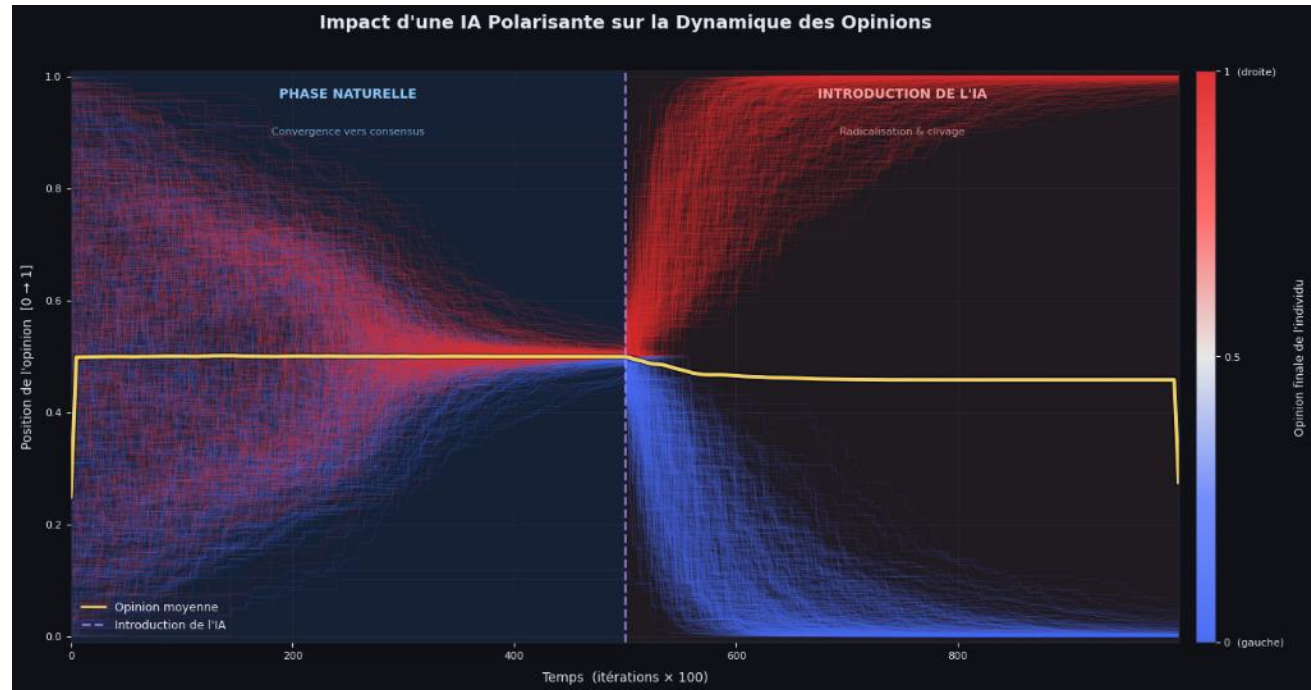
Impact d'une IA Polarisante sur la Dynamique des Opinions

PHASE NATURELLE

Convergence vers consensus

INTRODUCTION DE L'IA

Radicalisation & clivage

Position de l'opinion $[0 \rightarrow 1]$

1.0
0.8
0.6
0.4
0.2
0.0

0
200
400
600
800

Temps (itérations × 100)

Opinion moyenne
Introduction de l'IA

1 (droite)
0.5
0 (gauche)

Opinion finale de l'individu